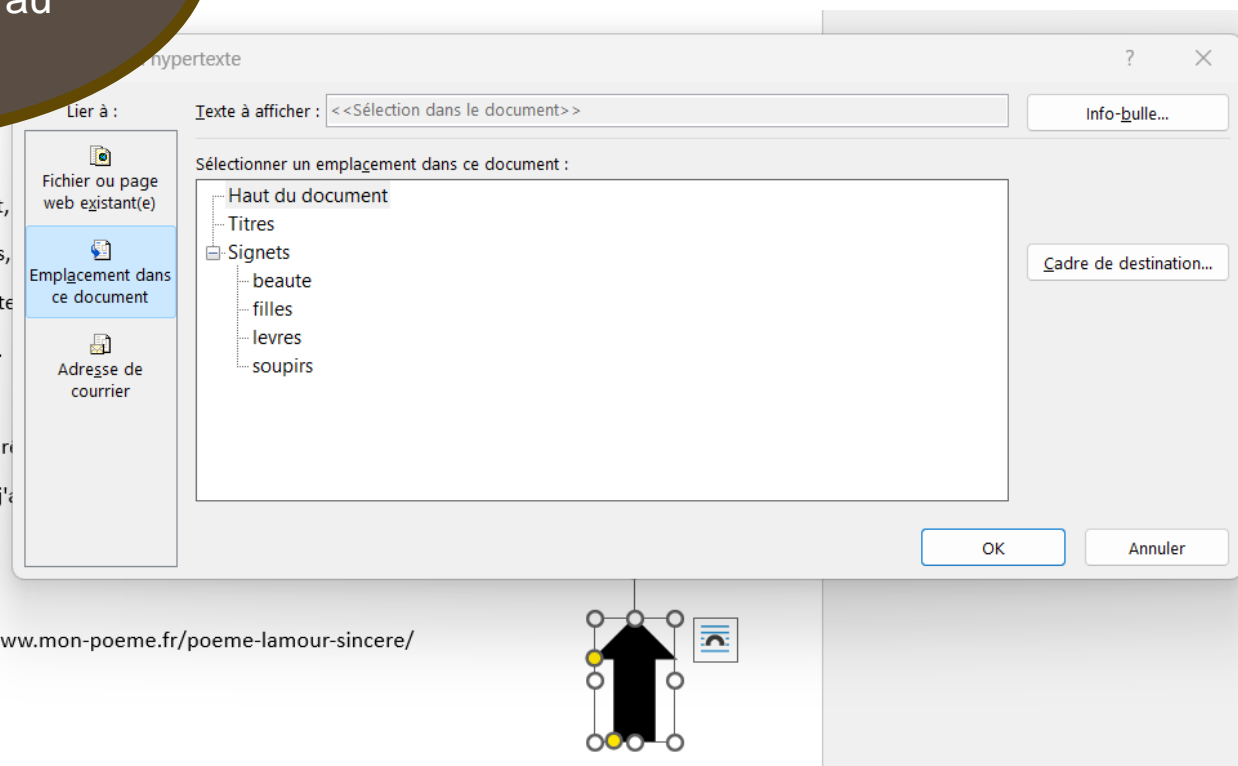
au

hypertexte

?

Lier à :

Texte à afficher : <<Sélection dans le document>>

Info-bulle...

Fichier ou page web existant(e)

Emplacement dans ce document

Adresse de courrier

Sélectionner un emplacement dans ce document :

Haut du document
Titres
Signets
beaute
filles
levres
soupirs

Cadre de destination...

OK

Annuler

www.mon-poeme.fr/poeme-lamour-sincere/